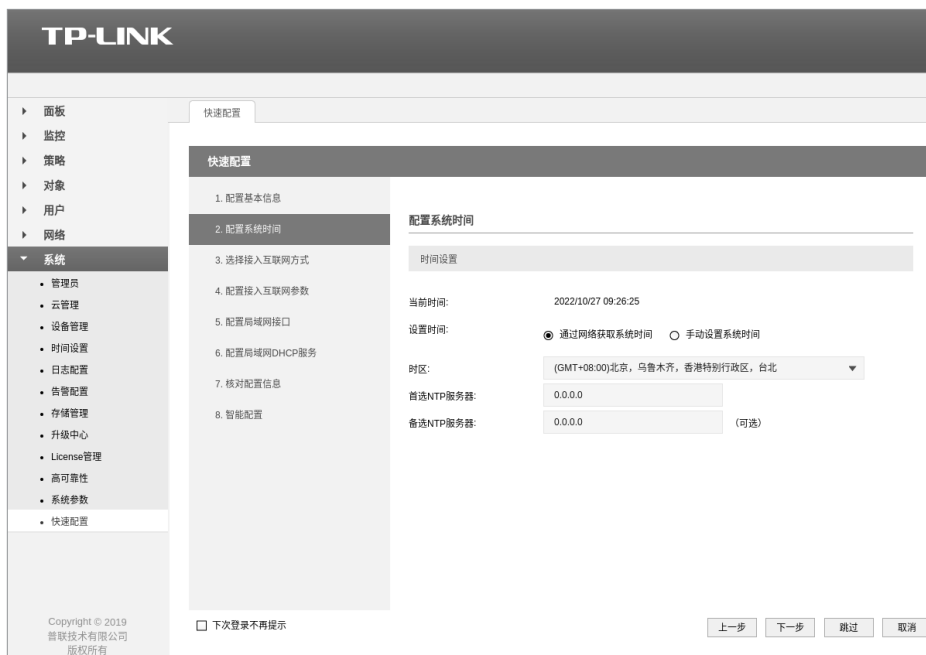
TP-LINK

面板
监控
策略
对象
用户
网络
系统
• 管理员
• 云管理
• 设备管理
• 时间设置
• 日志配置
• 告警配置
• 存储管理
• 升级中心
• License管理
• 高可靠性
• 系统参数
• 快速配置

Copyright © 2019
普联技术有限公司
版权所有

快速配置

快速配置

1. 配置基本信息
2. 配置系统时间
3. 选择接入互联网方式
4. 配置接入互联网参数
5. 配置局域网接口
6. 配置局域网DHCP服务
7. 核对配置信息
8. 智能配置

配置系统时间

时间设置

当前时间: 2022/10/27 09:26:25
设置时间: 通过网络获取系统时间 手动设置系统时间
时区: (GMT+08:00)北京，乌鲁木齐，香港特别行政区，台北
首选NTP服务器: 0.0.0.0
备选NTP服务器: 0.0.0.0 (可选)

下次登录不再提示

上一步 下一步 跳过 取消